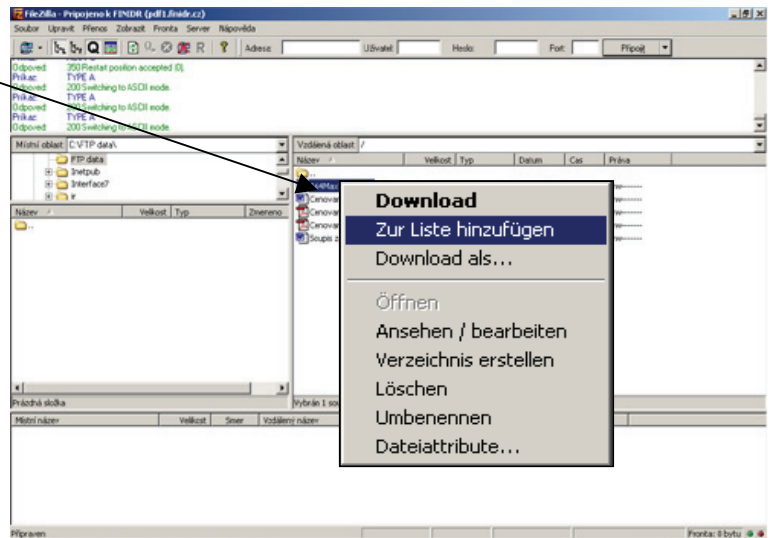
FileZilla - Pripojeno k FINDR (pdf1.findr.cz)

Soubor Upravit Přenos Zobrazit Fronta Server Nápověda

Adresa: Uživatel: Heslo: Port: Připojit

Odpoved: 350 Restart position accepted (0).
Prikaz: TYPE A
Odpoved: 200 Switching to ASCII mode.
Prikaz: TYPE A
Odpoved: 200 Switching to ASCII mode.
Prikaz: TYPE A
Odpoved: 200 Switching to ASCII mode.

Místní oblast: C:\FTP data\

FTP data
Inetpub
Interface7
ir

Název | Velikost | Typ | Změněno

..

Prázdná složka

Vzdálená oblast: /

Název | Velikost | Typ | Datum | Cas | Práva

..
Cenovar
Cenovar
Cenovar
Soupis z

Vybrán 1 sou

Místní název | Velikost | Smer | Vzdálený název

Download
Zur Liste hinzufügen
Download als...
Öffnen
Ansehen / bearbeiten
Verzeichnis erstellen
Löschen
Umbenennen
Dateiattribute...

Připraven

Fronta: 0 bytu